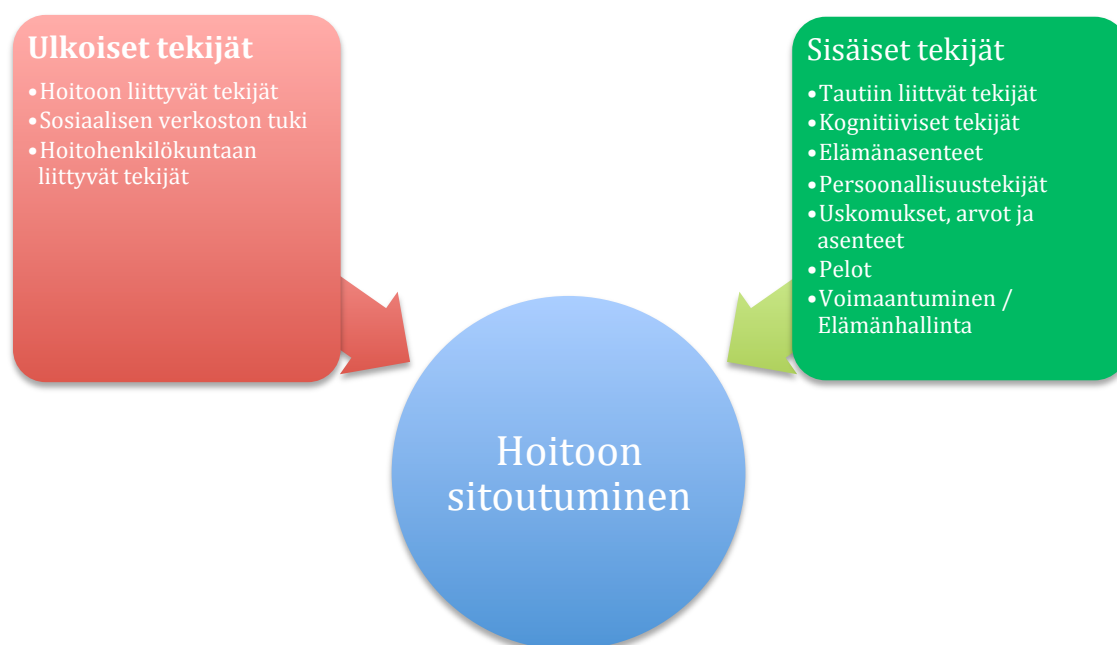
Ulkoiset tekijät
•Hoitoon liittyvät tekijät
•Sosiaalisen verkoston tuki
•Hoitohenkilökuntaan liittyvät tekijät

Sisäiset tekijät
•Tautiin liittvät tekijät
•Kognitiiviset tekijät
•Elämänasenteet
•Persoonallisuustekijät
•Uskomukset, arvot ja asenteet
•Pelot
•Voimaantuminen / Elämänhallinta

Hoitoon sitoutuminen